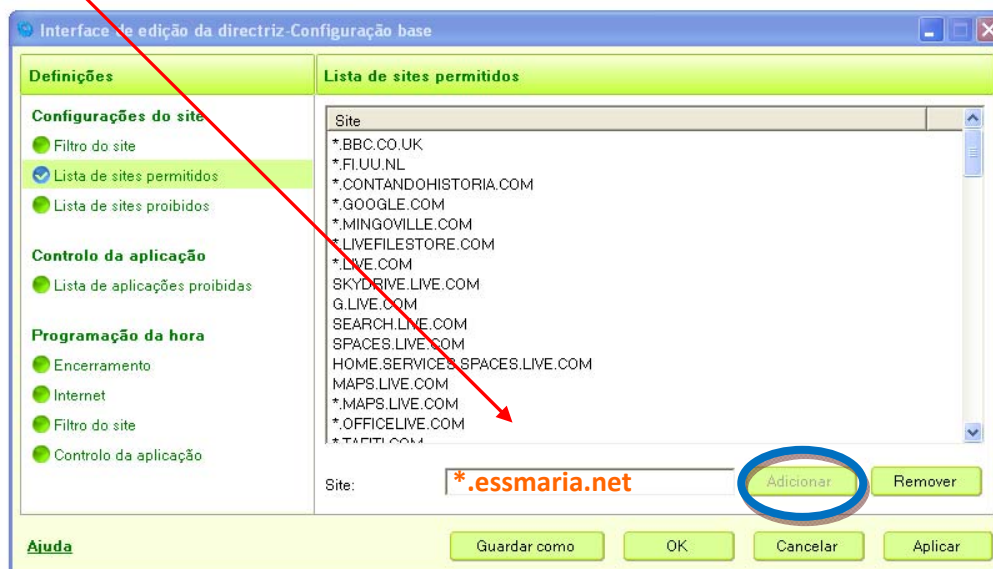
Interface de edição da directriz-Configuração base

Definições

Configurações do site
Filtro do site
Lista de sites permitidos
Lista de sites proibidos

Controlo da aplicação
Lista de aplicações proibidas

Programação da hora
Encerramento
Internet
Filtro do site
Controlo da aplicação

Lista de sites permitidos

| Site |
|---|
| *.BBC.CO.UK |
| *.FI.UU.NL |
| *.CONTANDOHISTORIA.COM |
| *.GOOGLE.COM |
| *.MINGOVILLE.COM |
| *.LIVEFILESTORE.COM |
| *.LIVE.COM |
| SKYDRIVE.LIVE.COM |
| G.LIVE.COM |
| SEARCH.LIVE.COM |
| SPACES.LIVE.COM |
| HOME.SERVICES.SPACES.LIVE.COM |
| MAPS.LIVE.COM |
| *.MAPS.LIVE.COM |
| *.OFFICELIVE.COM |
| *.TAFITI.COM |

Site: *.essmaria.net
Adicionar
Remover

Ajuda
Guardar como
OK
Cancelar
Aplicar